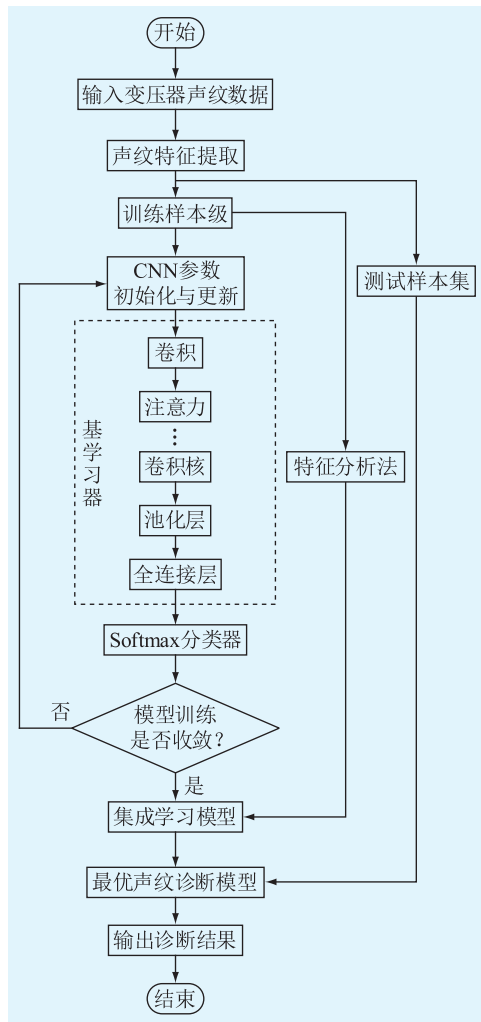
开始

输入变压器声纹数据

声纹特征提取

训练样本级

测试样本集

CNN参数初始化与更新

基学习器

卷积

注意力

⋮

卷积核

池化层

全连接层

特征分析法

Softmax分类器

否

模型训练是否收敛?

是

集成学习模型

最优声纹诊断模型

输出诊断结果

结束